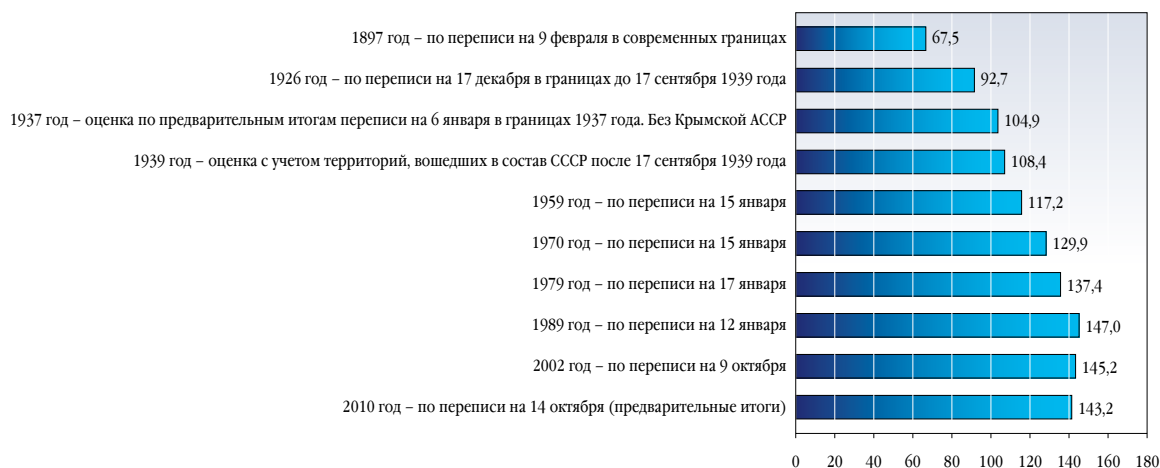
1897 год – по переписи на 9 февраля в современных границах 67,5

1926 год – по переписи на 17 декабря в границах до 17 сентября 1939 года 92,7

1937 год – оценка по предварительным итогам переписи на 6 января в границах 1937 года. Без Крымской АССР 104,9

1939 год – оценка с учетом территорий, вошедших в состав СССР после 17 сентября 1939 года 108,4

1959 год – по переписи на 15 января 117,2

1970 год – по переписи на 15 января 129,9

1979 год – по переписи на 17 января 137,4

1989 год – по переписи на 12 января 147,0

2002 год – по переписи на 9 октября 145,2

2010 год – по переписи на 14 октября (предварительные итоги) 143,2

0 20 40 60 80 100 120 140 160 180